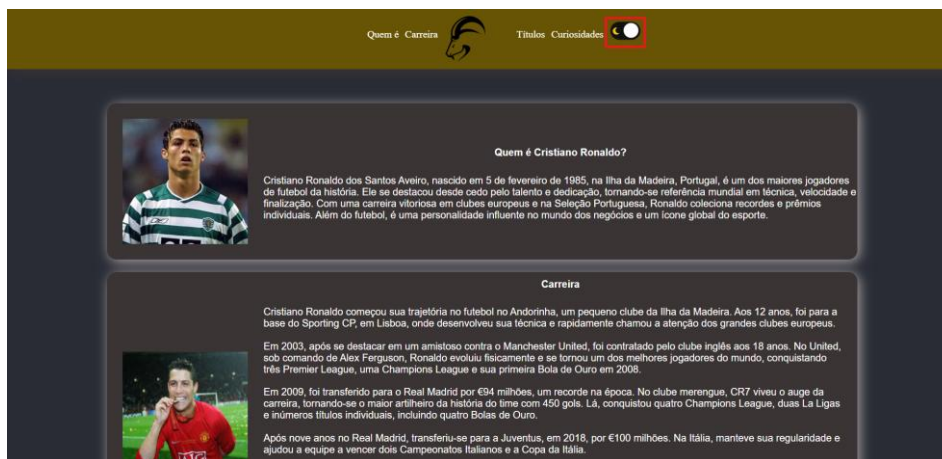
Quem é Carreira Títulos Curiosidades

Quem é Cristiano Ronaldo?

Cristiano Ronaldo dos Santos Aveiro, nascido em 5 de fevereiro de 1985, na Ilha da Madeira, Portugal, é um dos maiores jogadores de futebol da história. Ele se destacou desde cedo pelo talento e dedicação, tornando-se referência mundial em técnica, velocidade e finalização. Com uma carreira vitoriosa em clubes europeus e na Seleção Portuguesa, Ronaldo coleciona recordes e prêmios individuais. Além do futebol, é uma personalidade influente no mundo dos negócios e um ícone global do esporte.

Carreira

Cristiano Ronaldo começou sua trajetória no futebol no Andorinha, um pequeno clube da Ilha da Madeira. Aos 12 anos, foi para a base do Sporting CP, em Lisboa, onde desenvolveu sua técnica e rapidamente chamou a atenção dos grandes clubes europeus.

Em 2003, após se destacar em um amistoso contra o Manchester United, foi contratado pelo clube inglês aos 18 anos. No United, sob comando de Alex Ferguson, Ronaldo evoluiu fisicamente e se tornou um dos melhores jogadores do mundo, conquistando três Premier League, uma Champions League e sua primeira Bola de Ouro em 2008.

Em 2009, foi transferido para o Real Madrid por €94 milhões, um recorde na época. No clube merengue, CR7 viveu o auge da carreira, tornando-se o maior artilheiro da história do time com 450 gols. Lá, conquistou quatro Champions League, duas La Ligas e inúmeros títulos individuais, incluindo quatro Bolas de Ouro.

Após nove anos no Real Madrid, transferiu-se para a Juventus, em 2018, por €100 milhões. Na Itália, manteve sua regularidade e ajudou a equipe a vencer dois Campeonatos Italianos e a Copa da Itália.